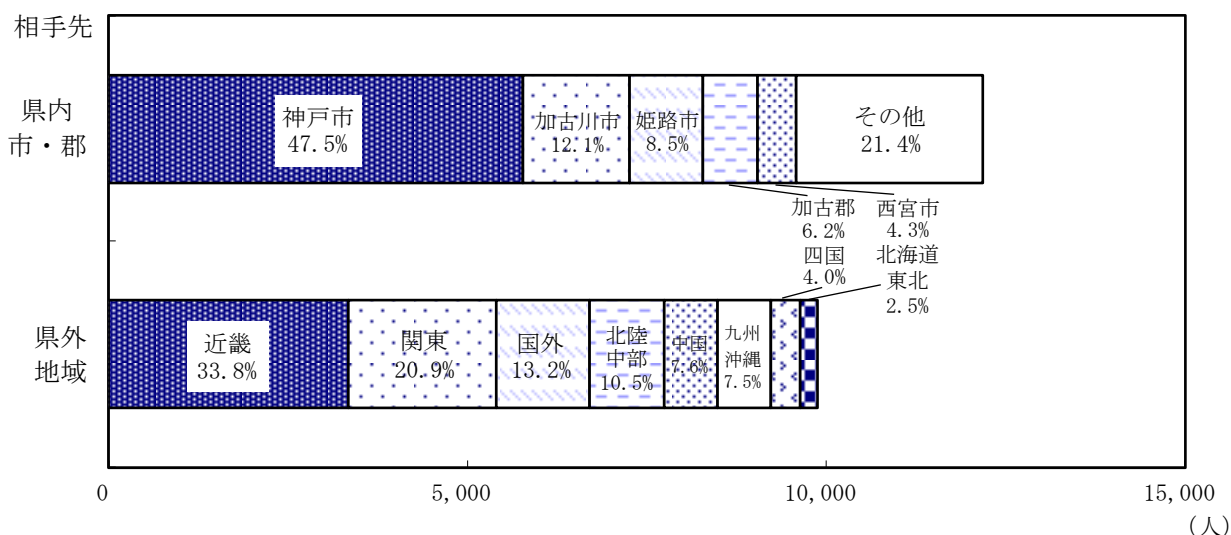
相手先

県内
市・郡

神戸市
47.5%

加古川市
12.1%

姫路市
8.5%

その他
21.4%

加古郡
6.2%

西宮市
4.3%

四国
4.0%

北海道
東北
2.5%

県外
地域

近畿
33.8%

関東
20.9%

国外
13.2%

北陸
中部
10.5%

中国
7.6%

九州
沖縄
7.5%

0
5,000
10,000
15,000
(人)